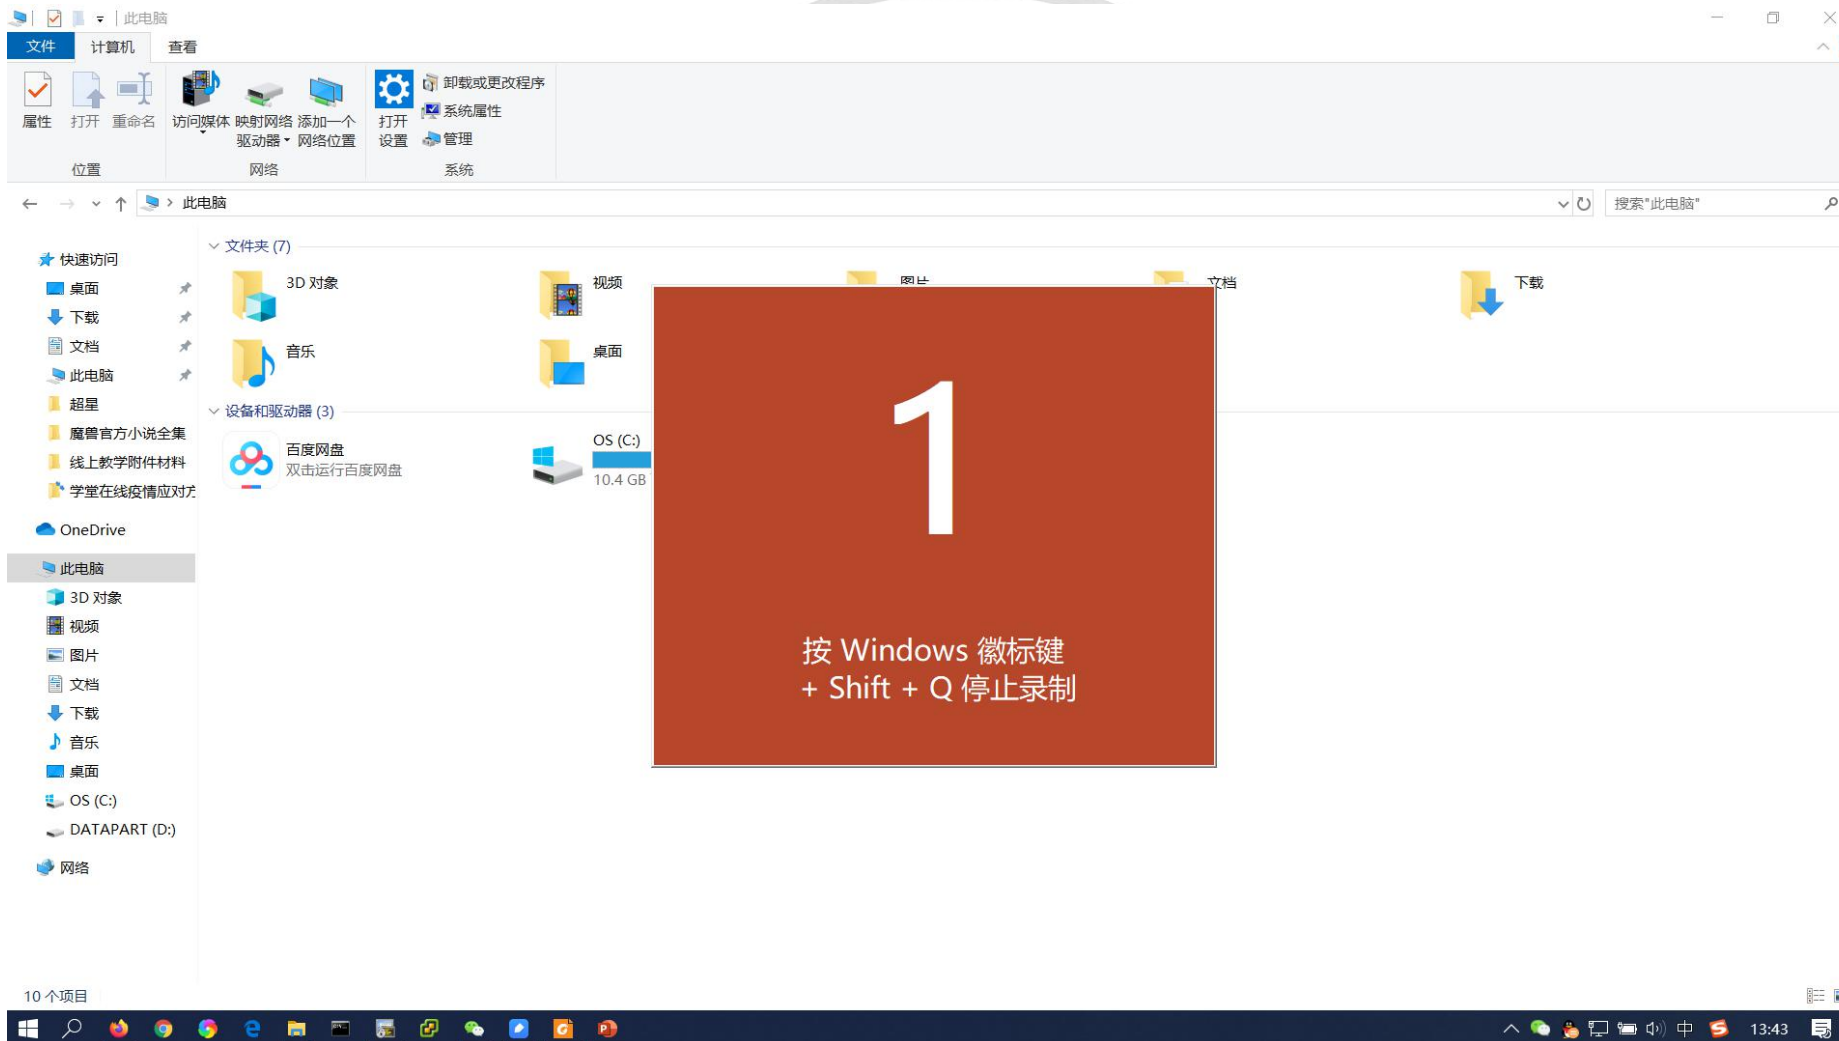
此电脑

文件 计算机 查看

属性 打开 重命名
位置

访问媒体 映射网络驱动器 添加一个网络位置
网络

打开设置
卸载或更改程序
系统属性
管理
系统

此电脑

搜索"此电脑"

快速访问
桌面
下载
文档
此电脑
超星
魔兽官方小说全集
线上教学附件材料
学堂在线疫情应对方

OneDrive

此电脑
3D 对象
视频
图片
文档
下载
音乐
桌面
OS (C:)
DATAPART (D:)

网络

文件夹 (7)

3D 对象
视频
图片
文档
下载
音乐
桌面

设备和驱动器 (3)

百度网盘
双击运行百度网盘

OS (C:)
10.4 GB

1

按 Windows 徽标键 + Shift + Q 停止录制

10 个项目

中 13:43